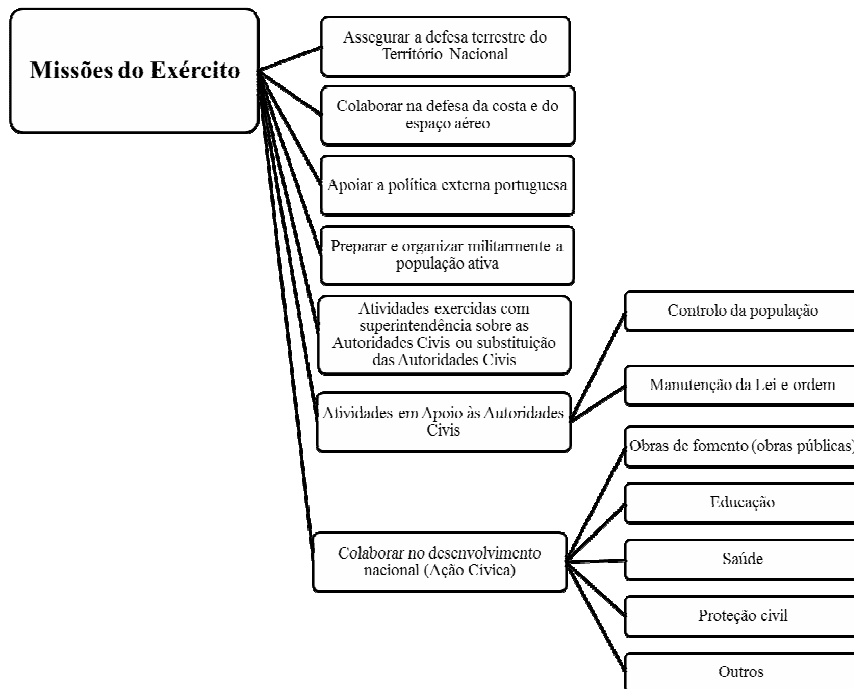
Missões do Exército

Assegurar a defesa terrestre do Território Nacional

Colaborar na defesa da costa e do espaço aéreo

Apoiar a política externa portuguesa

Preparar e organizar militarmente a população ativa

Atividades exercidas com superintendência sobre as Autoridades Civis ou substituição das Autoridades Civis

Atividades em Apoio às Autoridades Civis

Controlo da população

Manutenção da Lei e ordem

Colaborar no desenvolvimento nacional (Ação Cívica)

Obras de fomento (obras públicas)

Educação

Saúde

Proteção civil

Outros